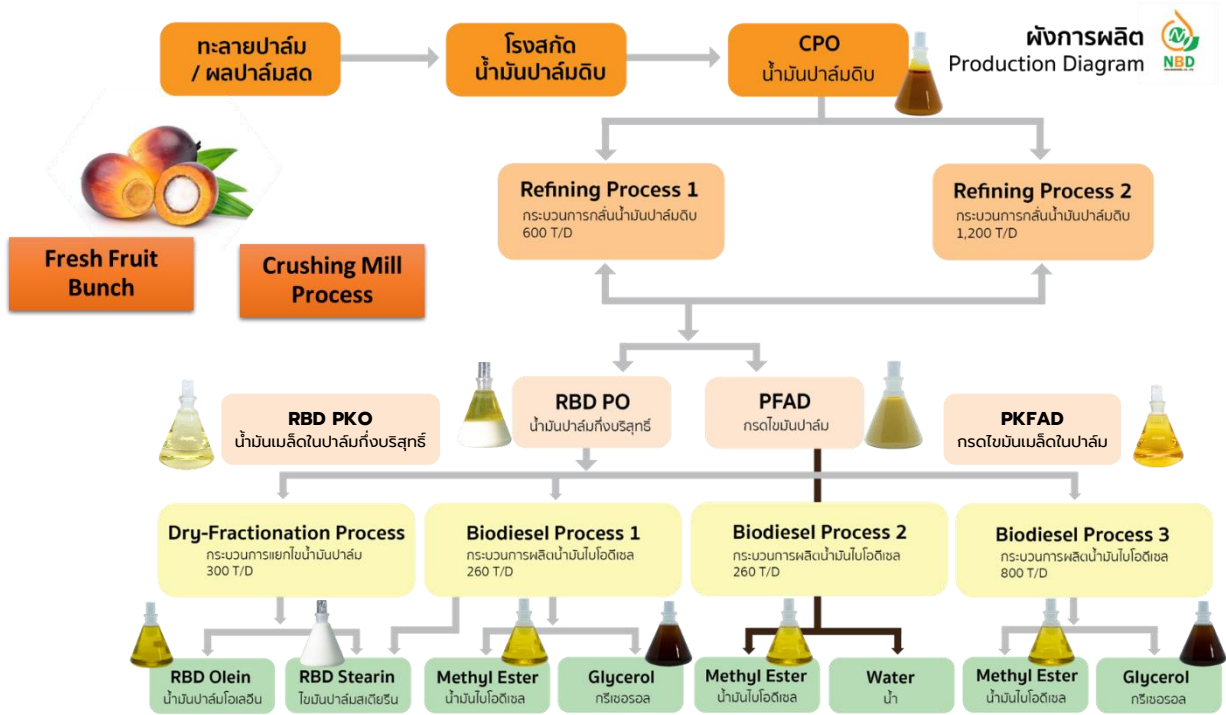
ทะลายปาล์ม / ผลปาล์มสด

โรงสกัด น้ำมันปาล์มดิบ

CPO
น้ำมันปาล์มดิบ

ผังการผลิต
Production Diagram

NBD

Fresh Fruit Bunch

Crushing Mill Process

Refining Process 1
กระบวนการกลั่นน้ำมันปาล์มดิบ
600 T/D

Refining Process 2
กระบวนการกลั่นน้ำมันปาล์มดิบ
1,200 T/D

RBD PKO
น้ำมันเมล็ดในปาล์มกึ่งบริสุทธิ์

RBD PO
น้ำมันปาล์มกึ่งบริสุทธิ์

PFAD
กรดไขมันปาล์ม

PKFAD
กรดไขมันเมล็ดในปาล์ม

Dry-Fractionation Process
กระบวนการแยกไขน้ำมันปาล์ม
300 T/D

Biodiesel Process 1
กระบวนการผลิตน้ำมันไบโอดีเซล
260 T/D

Biodiesel Process 2
กระบวนการผลิตน้ำมันไบโอดีเซล
260 T/D

Biodiesel Process 3
กระบวนการผลิตน้ำมันไบโอดีเซล
800 T/D

RBD Olein
น้ำมันปาล์มโอเลอีน

RBD Stearin
ไขมันปาล์มสเตียรีน

Methyl Ester
น้ำมันไบโอดีเซล

Glycerol
กรีเซอรอล

Methyl Ester
น้ำมันไบโอดีเซล

Water
น้ำ

Methyl Ester
น้ำมันไบโอดีเซล

Glycerol
กรีเซอรอล